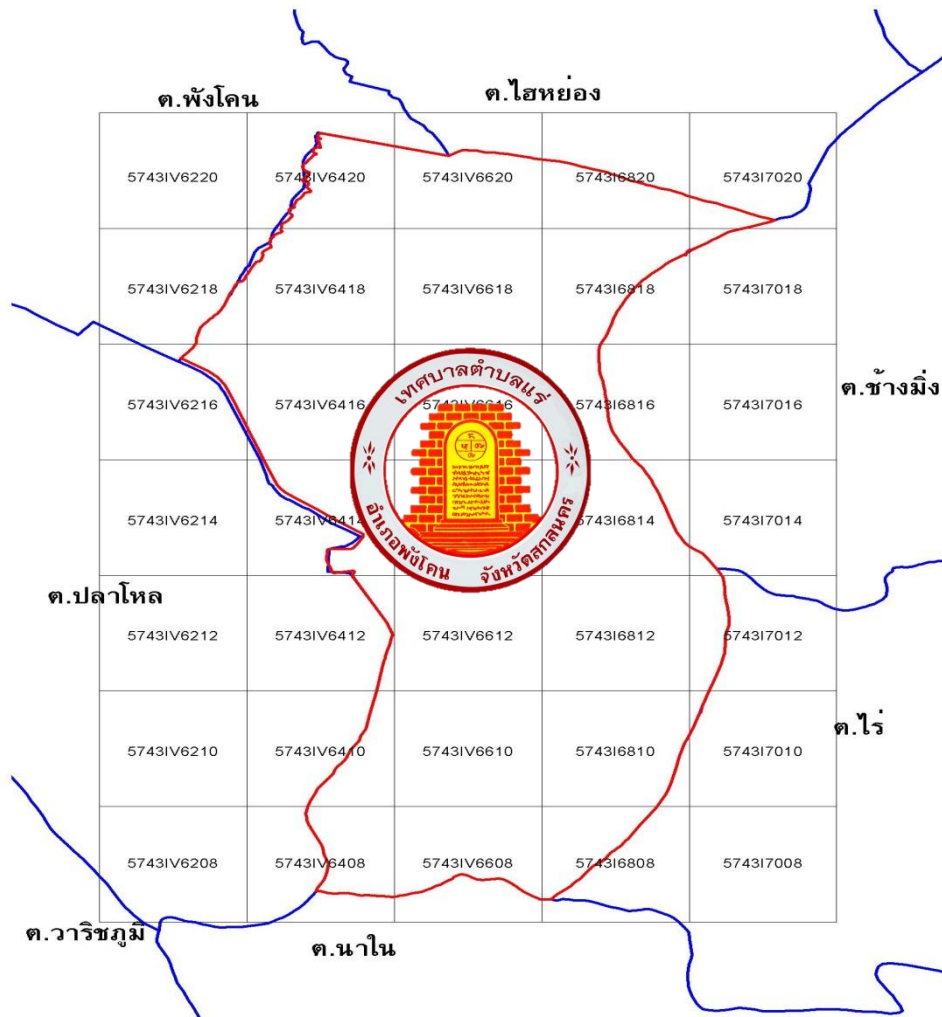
ต.พังโคน

ต.ไฮหย่อง

| 5743IV6220 | 5743IV6420 | 5743IV6620 | 5743I6820 | 5743I7020 |
|---|---|---|---|---|
| 5743IV6218 | 5743IV6418 | 5743IV6618 | 5743I6818 | 5743I7018 |
| 5743IV6216 | 5743IV6416 | 5743IV6616 | 5743I6816 | 5743I7016 |
| 5743IV6214 | 5743IV6414 | | 5743I6814 | 5743I7014 |
| 5743IV6212 | 5743IV6412 | 5743IV6612 | 5743I6812 | 5743I7012 |
| 5743IV6210 | 5743IV6410 | 5743IV6610 | 5743I6810 | 5743I7010 |
| 5743IV6208 | 5743IV6408 | 5743IV6608 | 5743I6808 | 5743I7008 |

ต.ช้างมิ่ง

เทศบาลตำบลแร่

อำเภอพังโคน จังหวัดสกลนคร

ต.ปลาโหล

ต.ไร่

ต.วาริชภูมิ

ต.นาใน